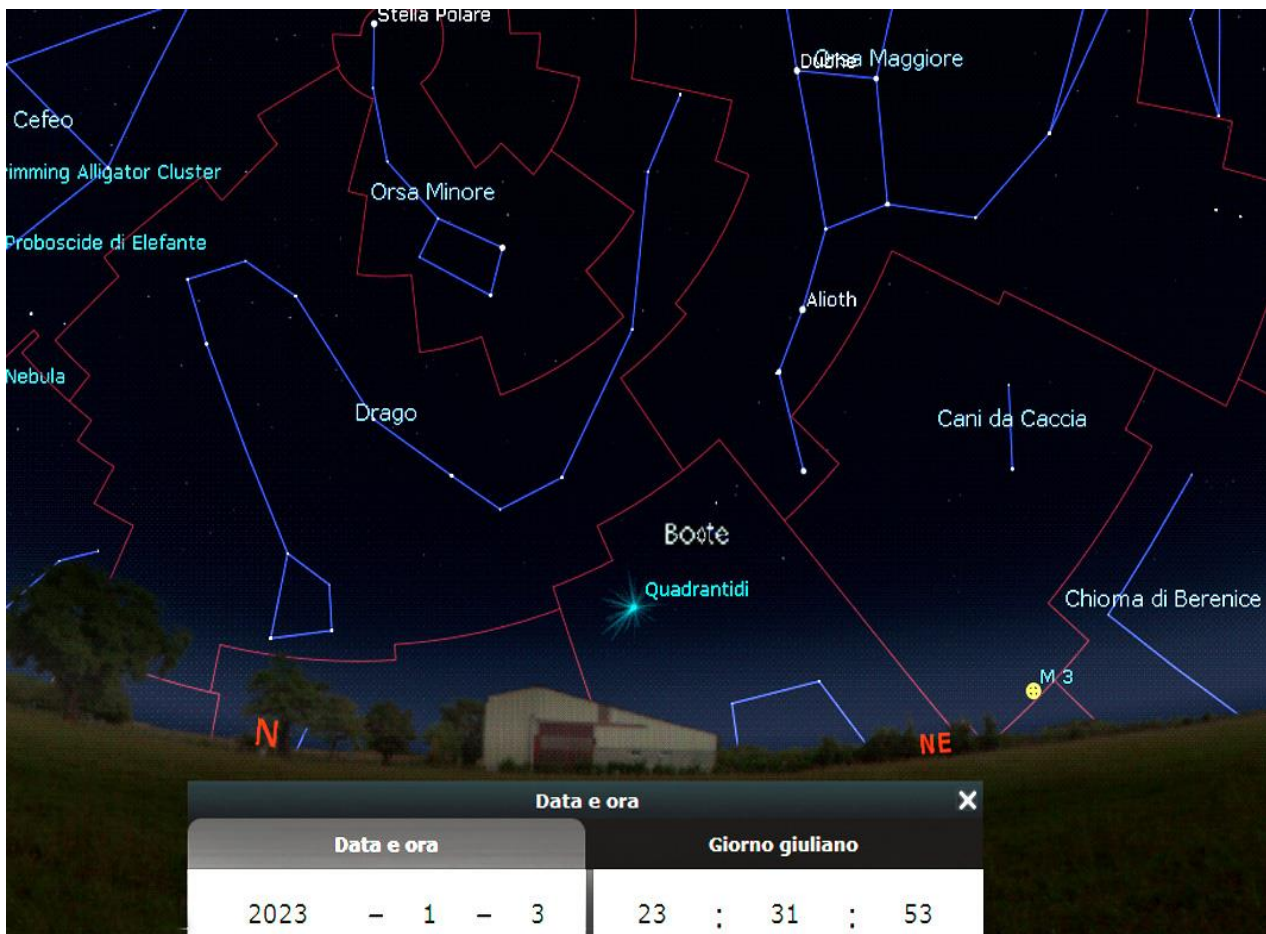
Stella Polare

Dubhe

Orsa Maggiore

Cefeo

rimming Alligator Cluster

Orsa Minore

Proboscide di Elefante

Alioth

Nebula

Drago

Cani da Caccia

Boote

Quadrantidi

Chioma di Berenice

M 3

N

NE

Data e ora

×

Data e ora

Giorno giuliano

2023 – 1 – 3

23 : 31 : 53